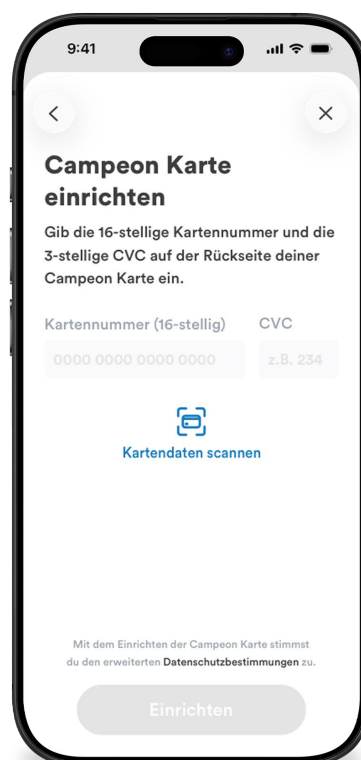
9:41

<

×

Campeon Karte einrichten

Gib die 16-stellige Kartennummer und die 3-stellige CVC auf der Rückseite deiner Campeon Karte ein.

Kartennummer (16-stellig)

CVC

0000 0000 0000 0000

z.B. 234

Kartendaten scannen

Mit dem Einrichten der Campeon Karte stimmst du den erweiterten Datenschutzbestimmungen zu.

Einrichten